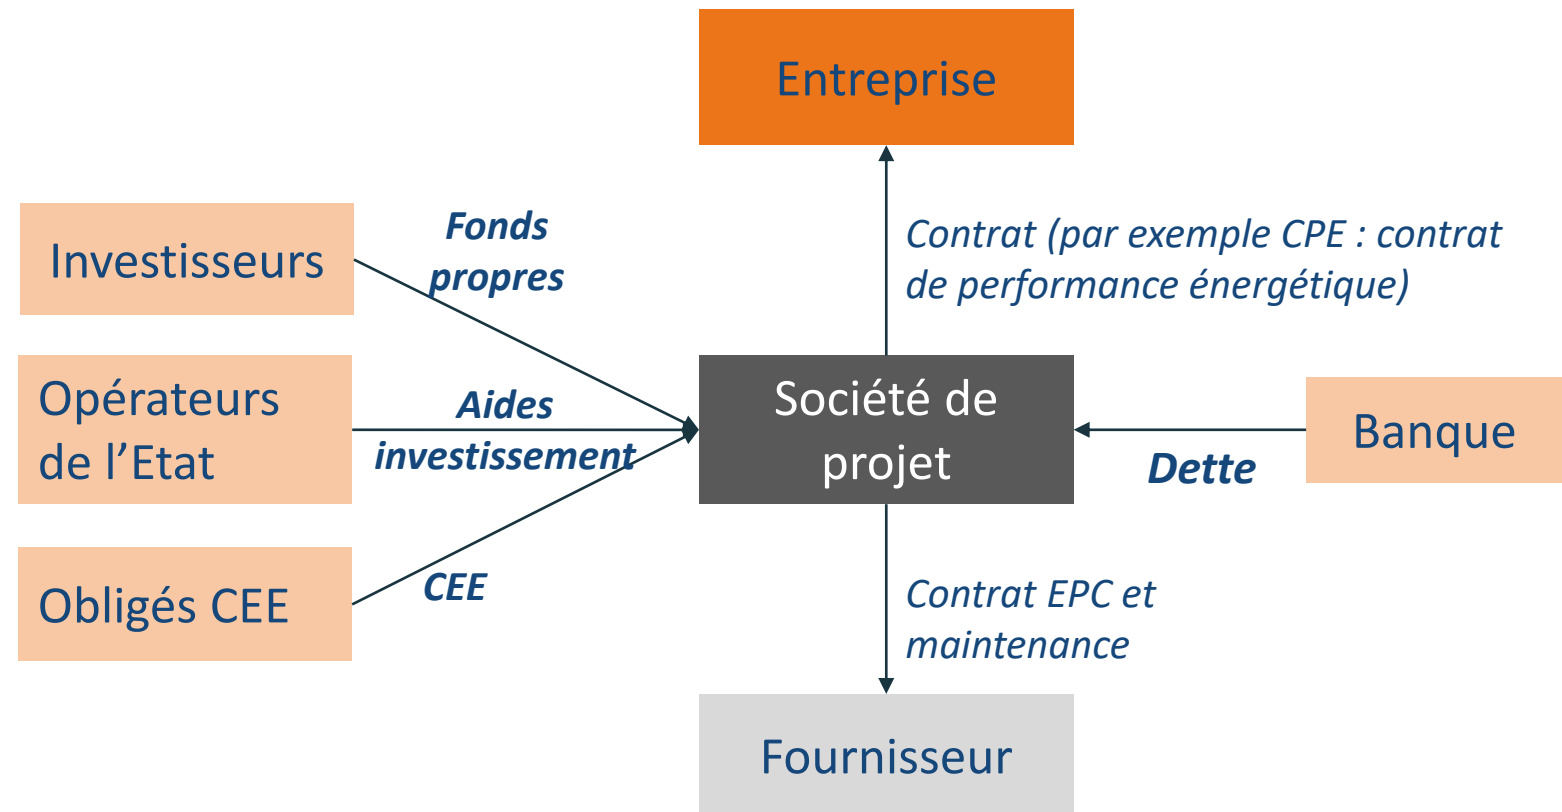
Entreprise

Investisseurs

Fonds propres

Contrat (par exemple CPE : contrat de performance énergétique)

Opérateurs de l’Etat

Aides investissement

Société de projet

Banque

Dette

Obligés CEE

CEE

Contrat EPC et maintenance

Fournisseur